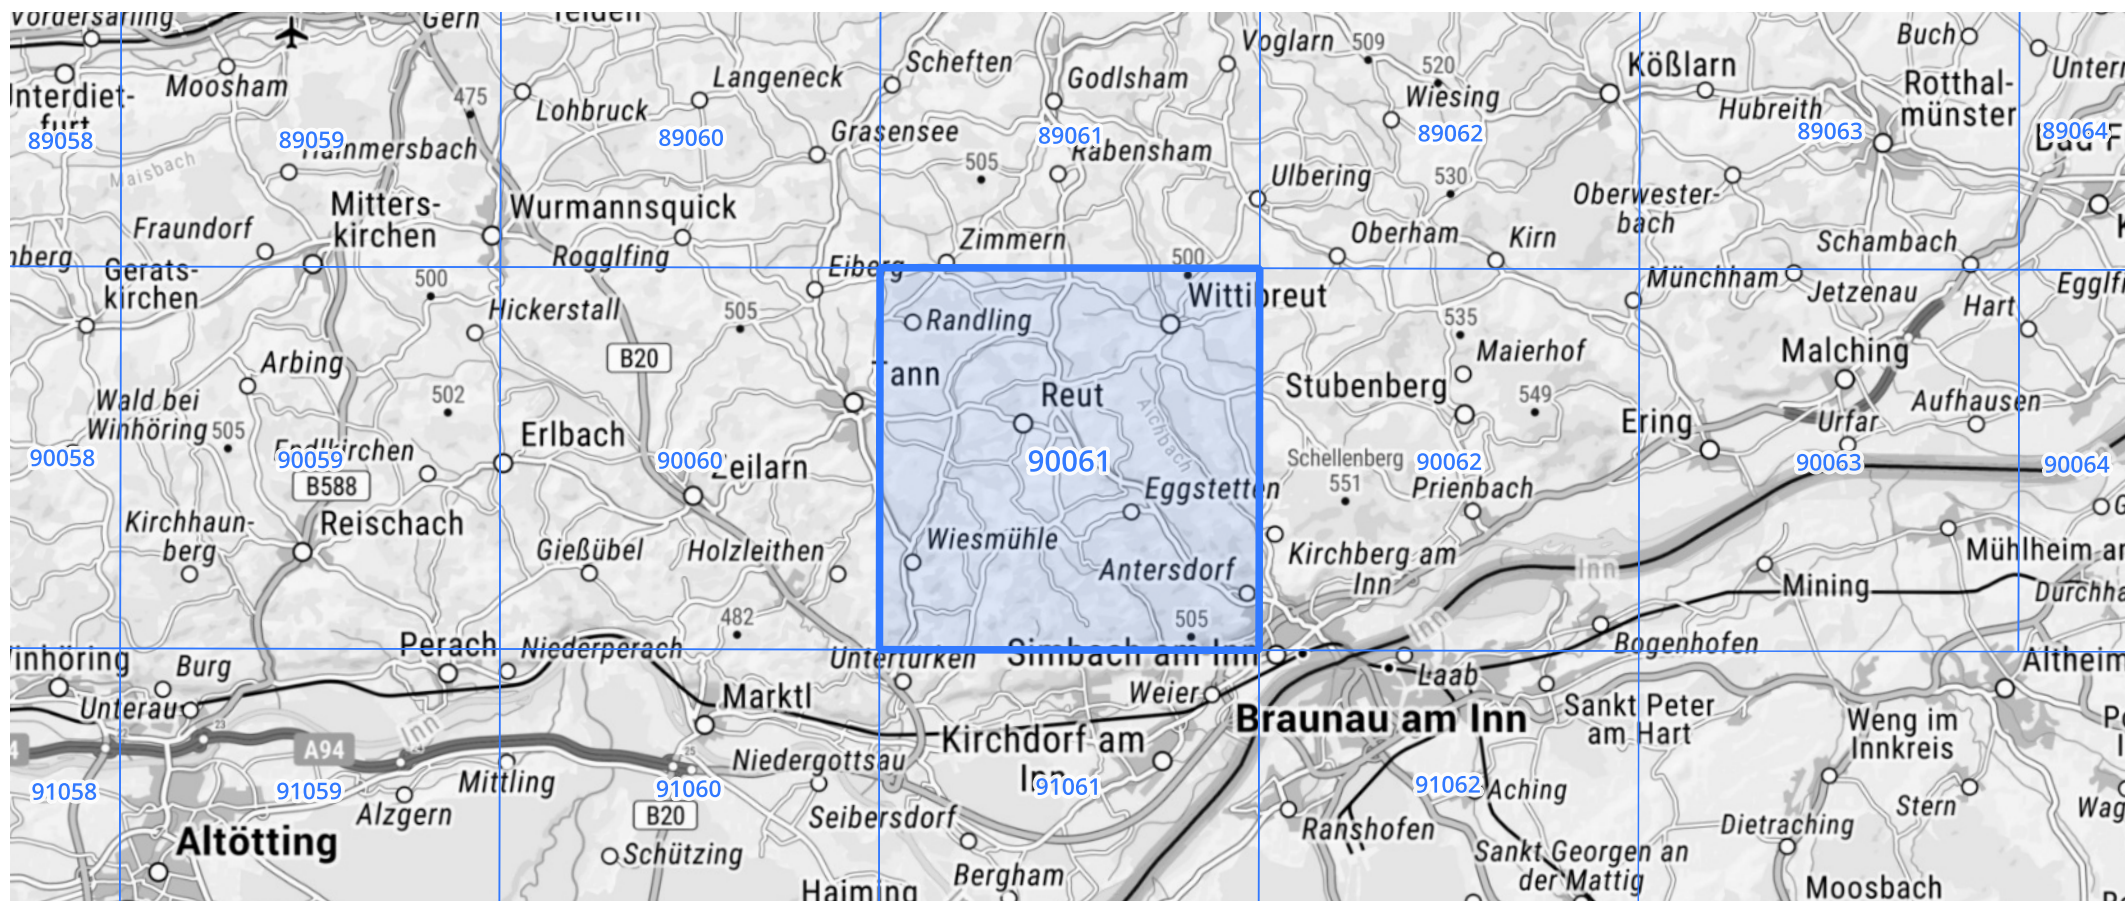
Vordersarling
Gern
Telden
Voglarn 509
Buch
Unter
Interdiet-furt
Moosham
475
Lohbruck
Langeneck
Scheften
Godlsham
520
Wiesing
Kößlarn
Hubreith
Rotthal-münster
89058
89059
Hainmersbach
89060
Grasensee
89061
Rabensham
89062
89063
89064
Maisbach
505
Ulbering
530
Oberwester-bach
Mitters-kirchen
Wurmannsquick
Fraundorf
Roggfling
Zimmern
Oberham
Kirn
Schambach
berg
Gerats-kirchen
500
Eiberg
500
Witti breut
Münchham
Jetzenau
Eggl
Hickerstall
505
Randling
535
Hart
Arbing
B20
Tann
Maierhof
Malching
Wald bei Winhöring
505
502
Reut
Stubenberg
549
Aufhausen
Erlbach
Aichbach
Ering
Urfar
90058
90059
Endlkirchen
90060
Zeilarn
90061
Schellenberg
90062
90063
90064
B588
Eggstetten
551
Prienbach
Kirchhaun-berg
Reischach
Gießübel
Holzleithen
Wiesmühle
Kirchberg am Inn
Inn
Mühlheim a
Antersdorf
Mining
Durchha
482
505
Inn
Inhöring
Burg
Perach
Niederperach
Unterturken
Simbach am Inn
Bogenhofen
Altheim
Unterau
Marktl
Weier
Laab
Braunau am Inn
Sankt Peter am Hart
Weng im Innkreis
A94
Inn
Kirchdorf am Inn
Niedergottsau
Mittling
91058
91059
Alzgern
91060
91061
91062
Aching
Stern
Wag
B20
Seibersdorf
Dietraching
Altötting
Schützing
Ranshofen
Sankt Georgen an der Mattig
Haiming
Bergham
Moosbach